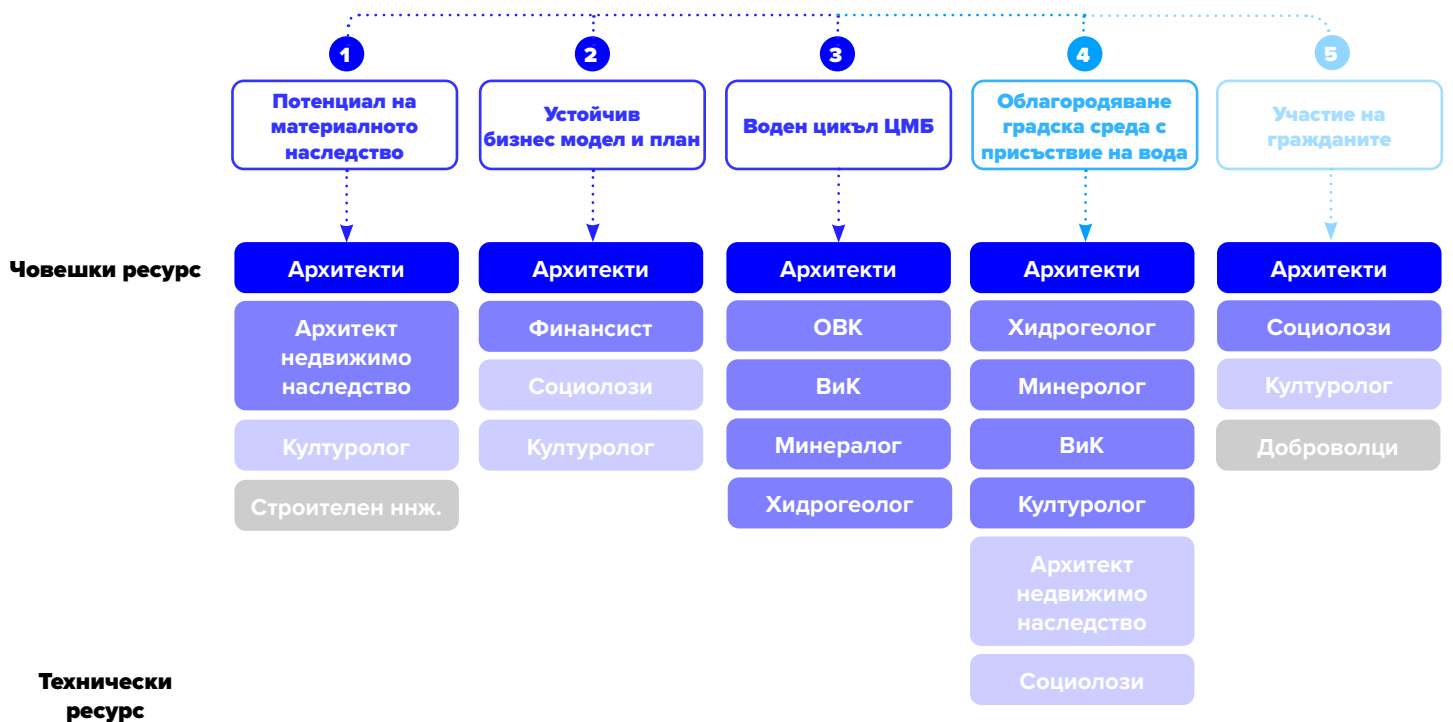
1
Потенциал на материалното наследство

2
Устойчив бизнес модел и план

3
Воден цикъл ЦМБ

4
Облагородяване градска среда с присъствие на вода

5
Участие на гражданите

Човешки ресурс

Архитекти
Архитект недвижимо наследство
Културолог
Строителен инж.

Архитекти
Финансист
Социолози
Културолог

Архитекти
ОВК
ВиК
Минералог
Хидрогеолог

Архитекти
Хидрогеолог
Минеролог
ВиК
Културолог
Архитект недвижимо наследство
Социолози

Архитекти
Социолози
Културолог
Доброволци

Технически ресурс